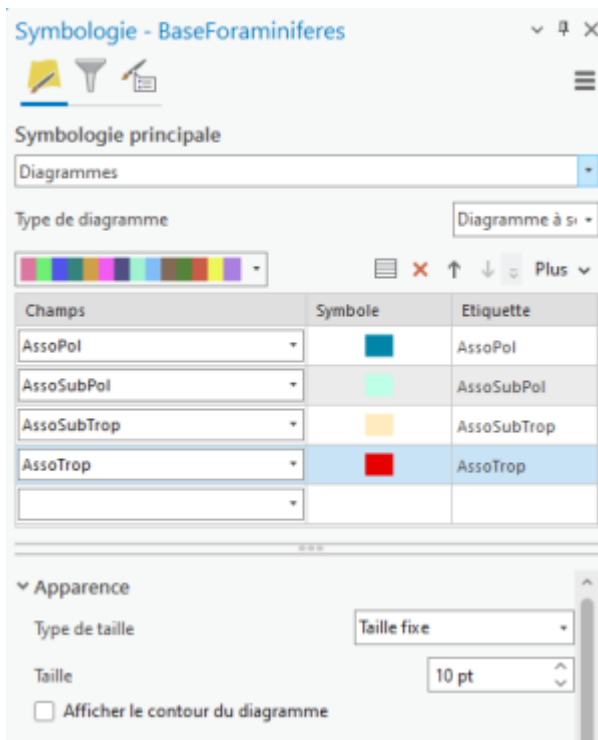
Symbologie - BaseForaminiferes

Symbologie principale

Diagrammes

Type de diagramme

Diagramme à s

Plus

| Champs | Symbole | Etiquette |
|---|---|---|
| AssoPol | | AssoPol |
| AssoSubPol | | AssoSubPol |
| AssoSubTrop | | AssoSubTrop |
| AssoTrop | | AssoTrop |
| | | |

Apparence

Type de taille

Taille fixe

Taille

10 pt

Afficher le contour du diagramme